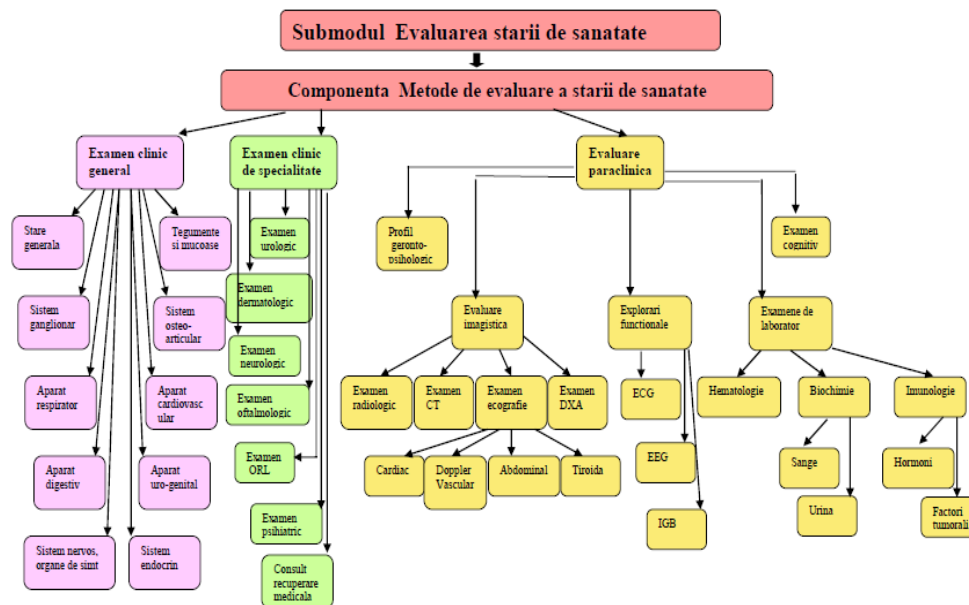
Submodul Evaluarea starii de sanatate

Componenta Metode de evaluare a starii de sanatate

Examen clinic general

Stare generala

Tegumente si mucoase

Sistem ganglionar

Sistem osteo-articular

Aparat respirator

Aparat cardiovascular

Aparat digestiv

Aparat uro-genital

Sistem nervos, organe de simt

Sistem endocrin

Examen clinic de specialitate

Examen urologic

Examen dermatologic

Examen neurologic

Examen oftalmologic

Examen ORL

Examen psihiatric

Consult recuperare medicala

Evaluare paraclinica

Profil geronto-psihologic

Examen cognitiv

Evaluare imagistica

Examen radiologic

Examen CT

Examen ecografie

Examen DXA

Cardiac

Doppler Vascular

Abdominal

Tiroida

Explorari functionale

ECG

EEG

IGB

Examene de laborator

Hematologie

Biochimie

Sange

Urina

Imunologie

Hormoni

Factori tumorali